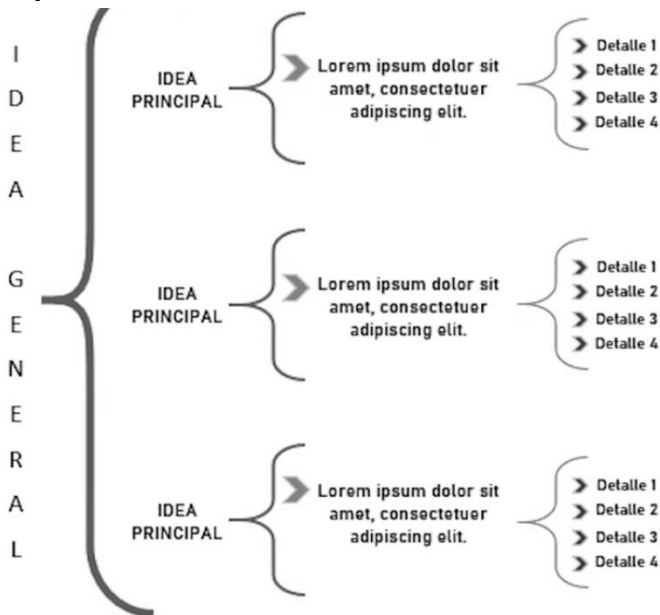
I
D
E
A

G
E
N
E
R
A
L

IDEA PRINCIPAL

Lorem ipsum dolor sit amet, consectetuer adipiscing elit.

Detalle 1
Detalle 2
Detalle 3
Detalle 4

IDEA PRINCIPAL

Lorem ipsum dolor sit amet, consectetuer adipiscing elit.

Detalle 1
Detalle 2
Detalle 3
Detalle 4

IDEA PRINCIPAL

Lorem ipsum dolor sit amet, consectetuer adipiscing elit.

Detalle 1
Detalle 2
Detalle 3
Detalle 4